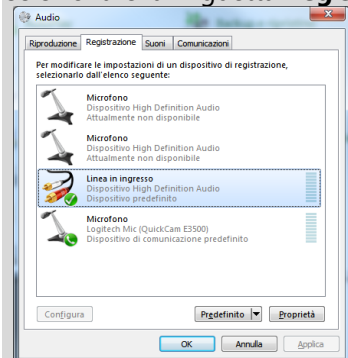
Audio

Riproduzione | Registrazione | Suoni | Comunicazioni

Per modificare le impostazioni di un dispositivo di registrazione, selezionarlo dall'elenco seguente:

Microfono
Dispositivo High Definition Audio
Attualmente non disponibile

Microfono
Dispositivo High Definition Audio
Attualmente non disponibile

Linea in ingresso
Dispositivo High Definition Audio
Dispositivo predefinito

Microfono
Logitech Mic (QuickCam E3500)
Dispositivo di comunicazione predefinito

Configura | Predefinito | Proprietà

OK | Annulla | Applica